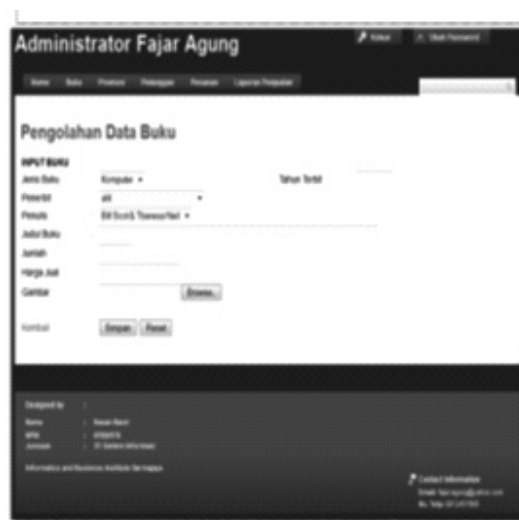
Administrator Fajar Agung

Keluar

Ubah Password

Home Buku Promosi Pelanggan Pesanan Laporan Penjualan

Pengolahan Data Buku

INPUT BUKU

Jenis Buku Komputer

Tahun Terbit

Penerbit abt

Penulis Bill Scott & Theresa Neil

Judul Buku

Jumlah

Harga Jual

Gambar Browse...

Kembali

Simpan Reset

Designed by :

Nama : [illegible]

NPM : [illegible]

Jurusan : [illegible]

Informatics and Business Institute Darmajaya

Contact Information

Email: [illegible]

No. Telp: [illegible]